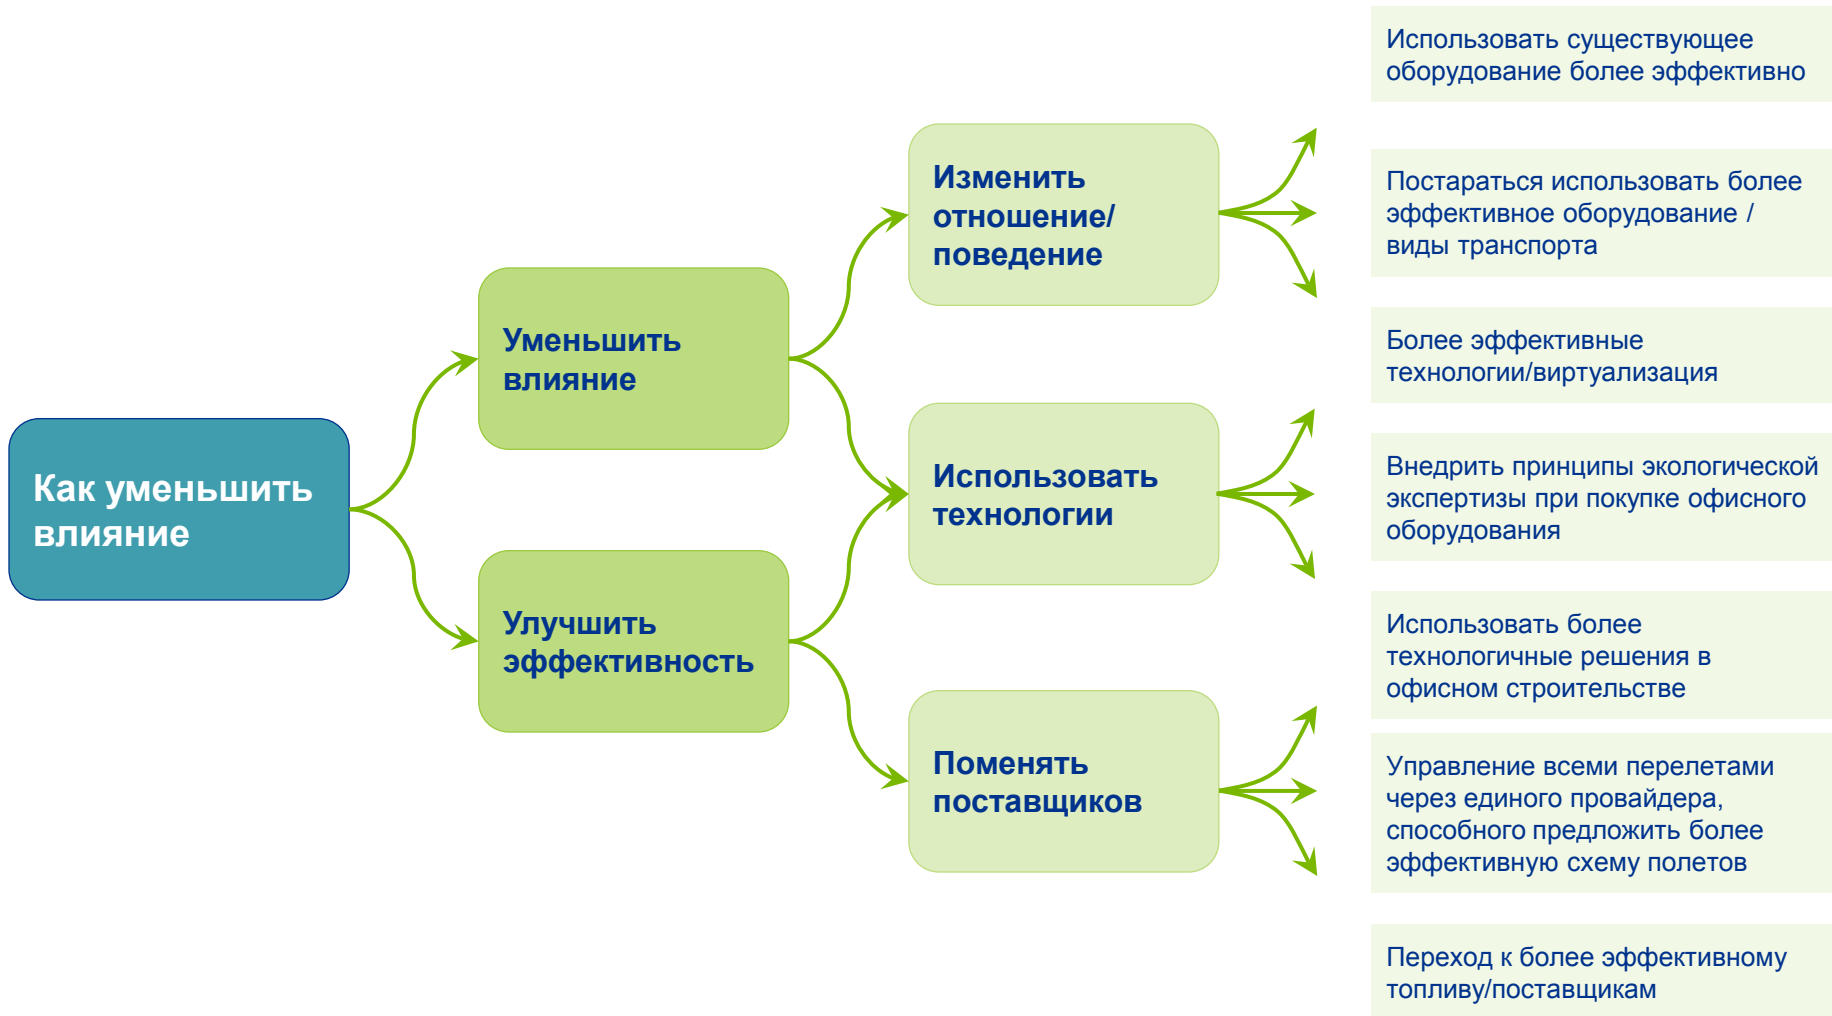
Как уменьшить влияние

Уменьшить влияние

Улучшить эффективность

Изменить отношение/ поведение

Использовать технологии

Поменять поставщиков

Использовать существующее оборудование более эффективно

Постараться использовать более эффективное оборудование / виды транспорта

Более эффективные технологии/виртуализация

Внедрить принципы экологической экспертизы при покупке офисного оборудования

Использовать более технологичные решения в офисном строительстве

Управление всеми перелетами через единого провайдера, способного предложить более эффективную схему полетов

Переход к более эффективному топливу/поставщикам